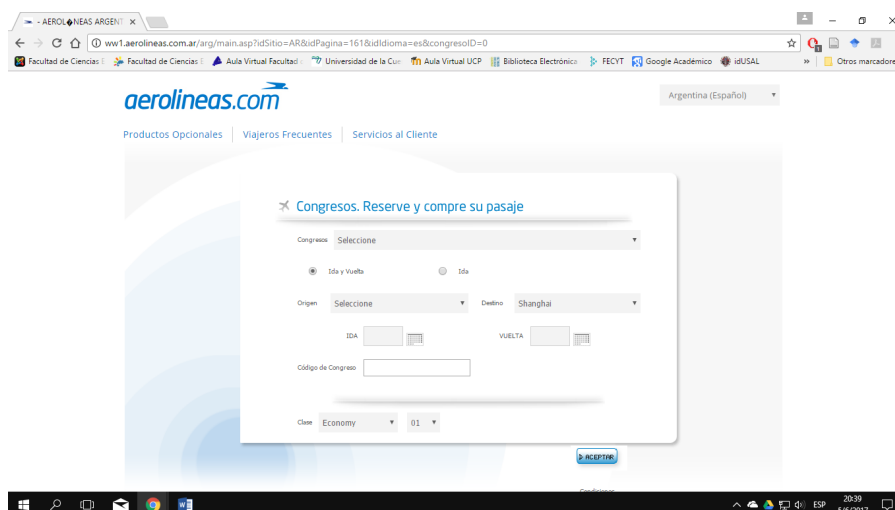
- AEROL◆NEAS ARGENT ×

ww1.aerolineas.com.ar/arg/main.asp?idSitio=AR&idPagina=161&idIdioma=es&congresoID=0

Facultad de Ciencias | Facultad de Ciencias | Aula Virtual Facultad | Universidad de la Cue | Aula Virtual UCP | Biblioteca Electrónica | FECYT | Google Académico | idUSAL | » | Otros marcadore

aerolineas.com

Argentina (Español)

Productos Opcionales | Viajeros Frecuentes | Servicios al Cliente

Congresos. Reserve y compre su pasaje

Congresos Seleccione

Ida y Vuelta Ida

Origen Seleccione Destino Shanghai

IDA VUELTA

Código de Congreso

Clase Economy 01

ACEPTAR

Condiciones

ESP 20:39